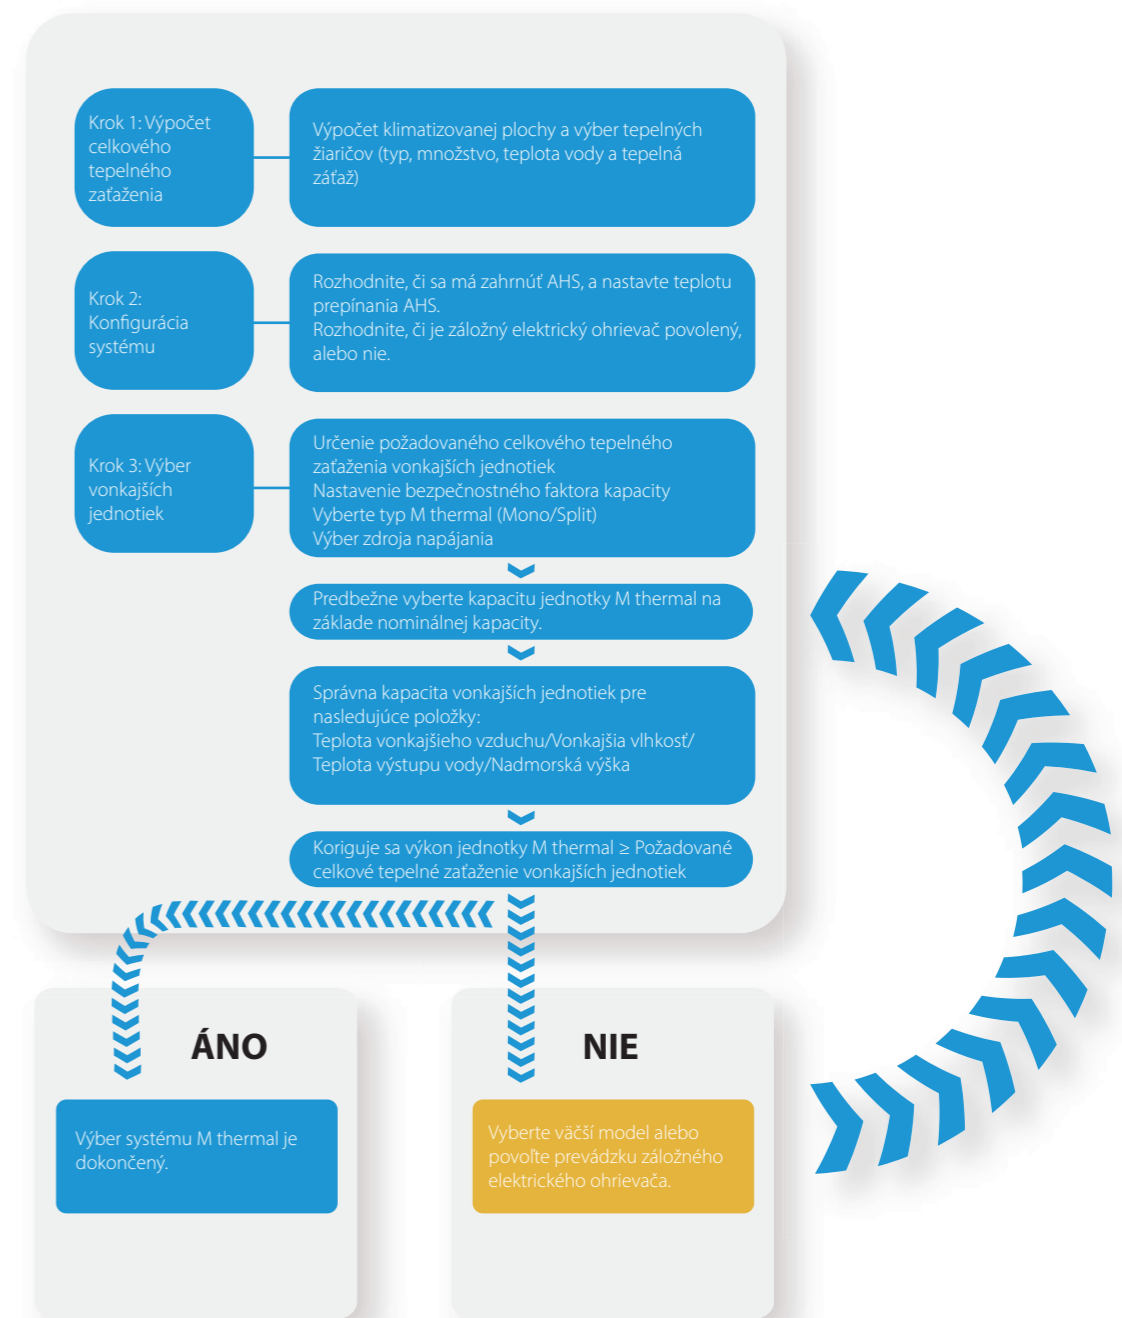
Krok 1: Výpočet celkového tepelného zaťaženia

Výpočet klimatizovanej plochy a výber tepelných žiaričov (typ, množstvo, teplota vody a tepelná záťaž)

Krok 2: Konfigurácia systému

Rozhodnite, či sa má zahrnúť AHS, a nastavte teplotu prepínania AHS.
Rozhodnite, či je záložný elektrický ohrievač povolený, alebo nie.

Krok 3: Výber vonkajších jednotiek

Určenie požadovaného celkového tepelného zaťaženia vonkajších jednotiek
Nastavenie bezpečnostného faktora kapacity
Vyberte typ M thermal (Mono/Split)
Výber zdroja napájania

Predbežne vyberte kapacitu jednotky M thermal na základe nominálnej kapacity.

Správna kapacita vonkajších jednotiek pre nasledujúce položky:
Teplota vonkajšieho vzduchu/Vonkajšia vlhkosť/
Teplota výstupu vody/Nadmorská výška

Koriguje sa výkon jednotky M thermal ≥ Požadované celkové tepelné zaťaženie vonkajších jednotiek

ÁNO

Výber systému M thermal je dokončený.

NIE

Vyberte väčší model alebo povoľte prevádzku záložného elektrického ohrievača.